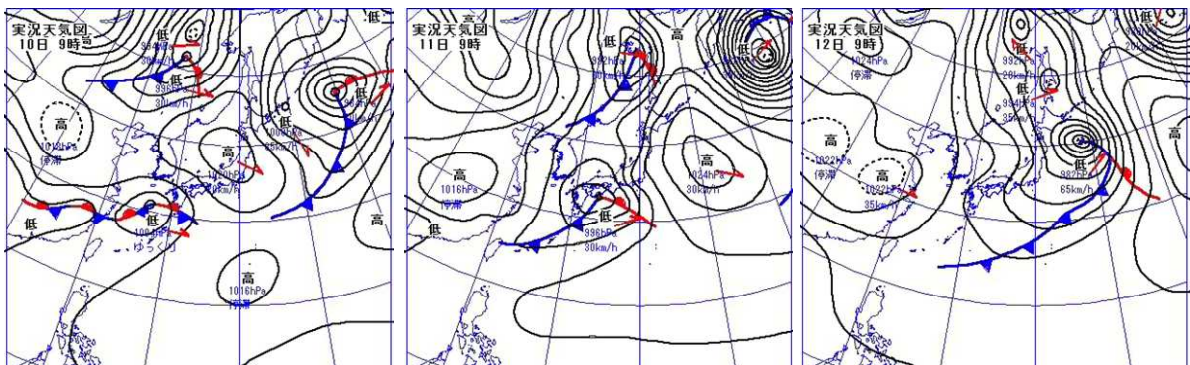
実況天気図
10日 9時

低
低
低
低
高
1010hPa
停滞
高
高
1016hPa
停滞
低
1008hPa
ゆっくり
低
高
高
低

実況天気図
11日 9時

低
992hPa
60km/h
高
低
高
1016hPa
停滞
高
1024hPa
30km/h
低
低
996hPa
30km/h

実況天気図
12日 9時

低
高
1022hPa
停滞
高
1022hPa
35km/h
992hPa
25km/h
994hPa
35km/h
低
982hPa
65km/h
1024hPa
高